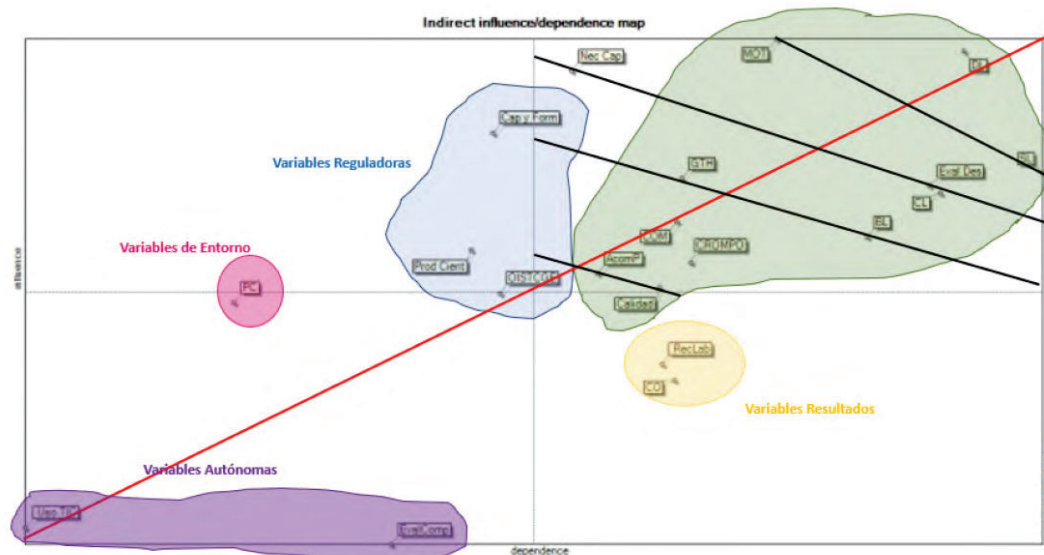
Indirect influence/dependence map

influence

dependence

Nec Cap

MOT

CL

Cap y Form

Variables Reguladoras

GTH

SL

Eval Des

CL

EL

COM

CROMPO

Variables de Entorno

Prod Cient

Acom P

OBSTCOM

PC

Calidad

RecLab

CO

Variables Resultados

Variables Autónomas

Uso TIC

EvalComp